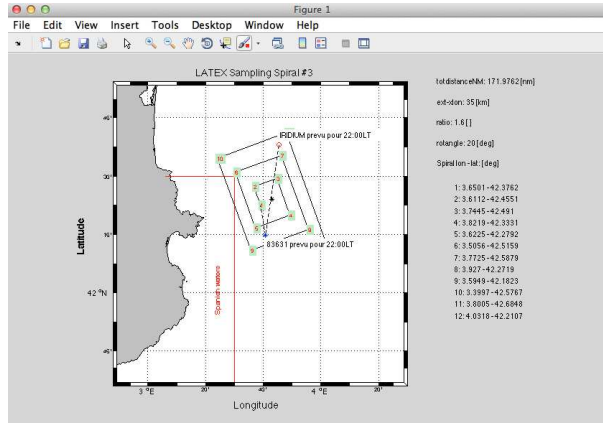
Figure 1

File Edit View Insert Tools Desktop Window Help

LATEX Sampling Spiral #3

IRIDIUM prevu pour 22:00LT

83631 prevu pour 22:00LT

Spanish waters

Latitude

Longitude

45'

30'

15'

42 °N

45'

3 °E

20'

40'

4 °E

20'

10

9

8

7

6

5

4

3

2

1

totdistanceNM: 171.9762[nm]

ext-dom: 35[km]

ratio: 1.6[]

rotangle: 20[deg]

Spiral lon-lat: [deg]

1: 3.6501-42.3762

2: 3.6112-42.4551

3: 3.7445-42.491

4: 3.8219-42.3331

5: 3.6225-42.2792

6: 3.5056-42.5159

7: 3.7725-42.5879

8: 3.927-42.2719

9: 3.5949-42.1823

10: 3.3997-42.5767

11: 3.8005-42.6848

12: 4.0318-42.2107